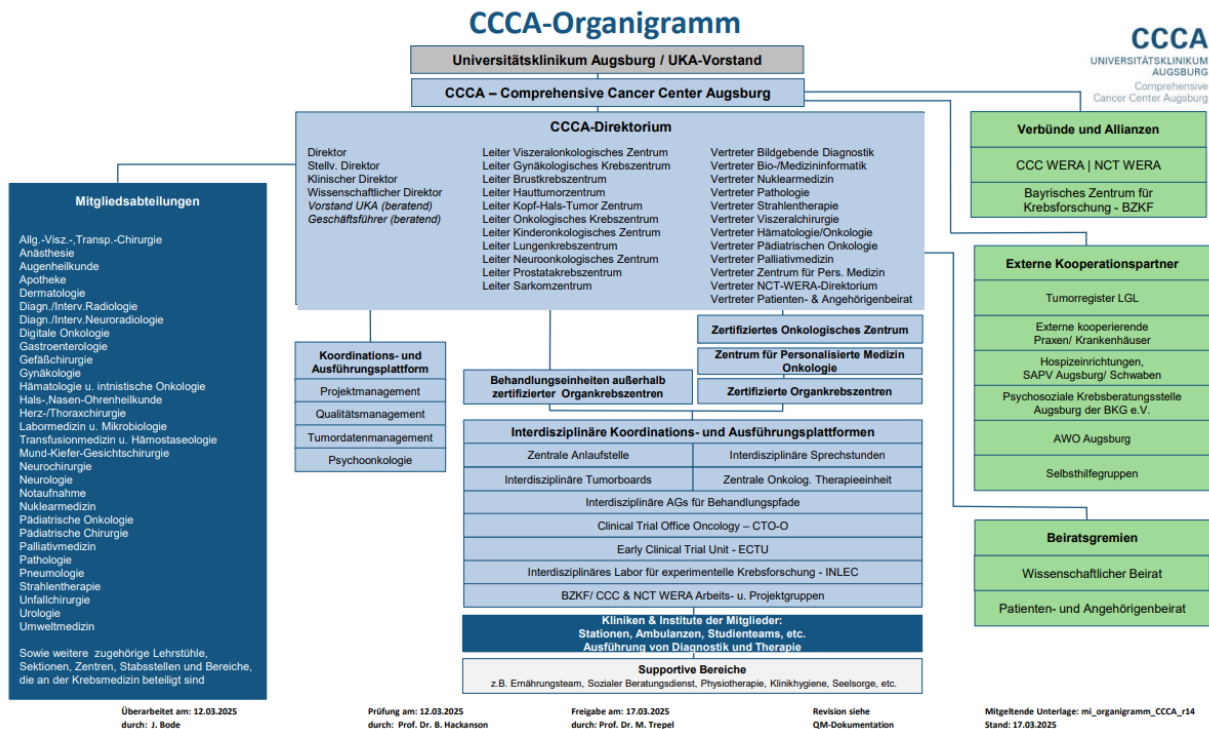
CCCA-Organigramm

CCCA
UNIVERSITÄTSKLINIKUM AUGSBURG
Comprehensive Cancer Center Augsburg

Universitätsklinikum Augsburg / UKA-Vorstand

CCCA – Comprehensive Cancer Center Augsburg

CCCA-Direktorium

Direktor
Stellv. Direktor
Klinischer Direktor
Wissenschaftlicher Direktor
Vorstand UKA (beratend)
Geschäftsführer (beratend)

Leiter Viszeralonkologisches Zentrum
Leiter Gynäkologisches Krebszentrum
Leiter Brustkrebszentrum
Leiter Hauttumorzentrum
Leiter Kopf-Hals-Tumor Zentrum
Leiter Onkologisches Krebszentrum
Leiter Kinderonkologisches Zentrum
Leiter Lungenkrebszentrum
Leiter Neuroonkologisches Zentrum
Leiter Prostatakrebszentrum
Leiter Sarkomzentrum

Vertreter Bildgebende Diagnostik
Vertreter Bio-/Medizininformatik
Vertreter Nuklearmedizin
Vertreter Pathologie
Vertreter Strahlentherapie
Vertreter Viszeralchirurgie
Vertreter Hämatologie/Onkologie
Vertreter Pädiatrischen Onkologie
Vertreter Palliativmedizin
Vertreter Zentrum für Pers. Medizin
Vertreter NCT-WERA-Direktorium
Vertreter Patienten- & Angehörigenbeirat

Mitgliedsabteilungen

Allg.-Visz.-,Transp.-Chirurgie
Anästhesie
Augenheilkunde
Apotheke
Dermatologie
Diagn./Interv.Radiologie
Diagn./Interv.Neuroradiologie
Digitale Onkologie
Gastroenterologie
Gefäßchirurgie
Gynäkologie
Hämatologie u. intnistische Onkologie
Hals-,Nasen-Ohrenheilkunde
Herz-/Thoraxchirurgie
Labormedizin u. Mikrobiologie
Transfusionmedizin u. Hämostaseologie
Mund-Kiefer-Gesichtschirurgie
Neurochirurgie
Neurologie
Notaufnahme
Nuklearmedizin
Pädiatrische Onkologie
Pädiatrische Chirurgie
Palliativmedizin
Pathologie
Pneumologie
Strahlentherapie
Unfallchirurgie
Urologie
Umweltmedizin

Sowie weitere zugehörige Lehrstühle, Sektionen, Zentren, Stabsstellen und Bereiche, die an der Krebsmedizin beteiligt sind

Koordinations- und Ausführungsplattform
Projektmanagement
Qualitätsmanagement
Tumordatenmanagement
Psychoonkologie

Behandlungseinheiten außerhalb zertifizierter Organkrebszentren

Zertifiziertes Onkologisches Zentrum
Zentrum für Personalisierte Medizin Onkologie
Zertifizierte Organkrebszentren

Interdisziplinäre Koordinations- und Ausführungsplattformen
Zentrale Anlaufstelle
Interdisziplinäre Sprechstunden
Interdisziplinäre Tumorboards
Zentrale Onkolog. Therapieeinheit
Interdisziplinäre AGs für Behandlungspfade
Clinical Trial Office Oncology – CTO-O
Early Clinical Trial Unit - ECTU
Interdisziplinäres Labor für experimentelle Krebsforschung - INLEC
BZKF/ CCC & NCT WERA Arbeits- u. Projektgruppen

Kliniken & Institute der Mitglieder:
Stationen, Ambulanzen, Studienteams, etc.
Ausführung von Diagnostik und Therapie

Supportive Bereiche
z.B. Ernährungsteam, Sozialer Beratungsdienst, Physiotherapie, Klinikhygiene, Seelsorge, etc.

Verbünde und Allianzen
CCC WERA | NCT WERA
Bayrisches Zentrum für Krebsforschung - BZKF

Externe Kooperationspartner
Tumorregister LGL
Externe kooperierende Praxen/ Krankenhäuser
Hospizeinrichtungen, SAPV Augsburg/ Schwaben
Psychosoziale Krebsberatungsstelle Augsburg der BKG e.V.
AWO Augsburg
Selbsthilfegruppen

Beiratsgremien
Wissenschaftlicher Beirat
Patienten- und Angehörigenbeirat

Überarbeitet am: 12.03.2025
durch: J. Bode

Prüfung am: 12.03.2025
durch: Prof. Dr. B. Hackanson

Freigabe am: 17.03.2025
durch: Prof. Dr. M. Trepel

Revision siehe
QM-Dokumentation

Mitgeltende Unterlage: mi_organigramm_CCCA_r14
Stand: 17.03.2025